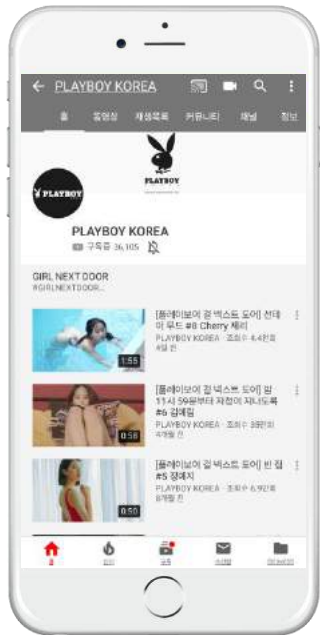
PLAYBOY KOREA

홈 동영상 재생목록 커뮤니티 채널 정보

PLAYBOY

PLAYBOY

PLAYBOY KOREA
구독중 36,105

GIRL NEXT DOOR
#GIRLNEXTDOOR...

[플레이보이 걸 넥스트 도어] 선데이 무드 #8 Cherry 체리
PLAYBOY KOREA · 조회수 4.4천회
4일 전
1:55

[플레이보이 걸 넥스트 도어] 밤 11시 59분부터 자정이 지나도록 #6 김예림
PLAYBOY KOREA · 조회수 3.8만회
4개월 전
0:58

[플레이보이 걸 넥스트 도어] 빈 집 #5 정혜지
PLAYBOY KOREA · 조회수 6.9만회
6개월 전
0:50

홈 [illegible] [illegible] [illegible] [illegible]